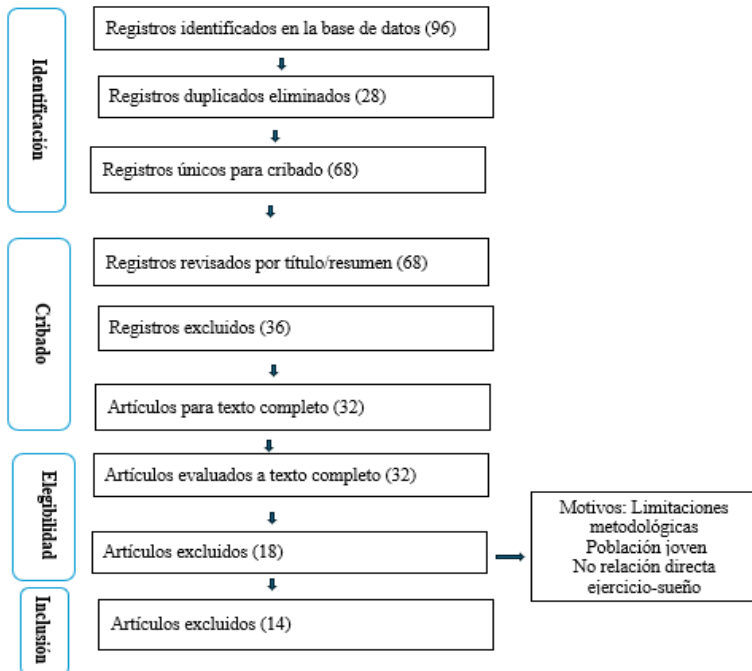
Identificación

Registros identificados en la base de datos (96)

Registros duplicados eliminados (28)

Registros únicos para cribado (68)

Cribado

Registros revisados por título/resumen (68)

Registros excluidos (36)

Artículos para texto completo (32)

Elegibilidad

Artículos evaluados a texto completo (32)

Artículos excluidos (18)

Motivos: Limitaciones metodológicas
Población joven
No relación directa ejercicio-sueño

Inclusión

Artículos excluidos (14)